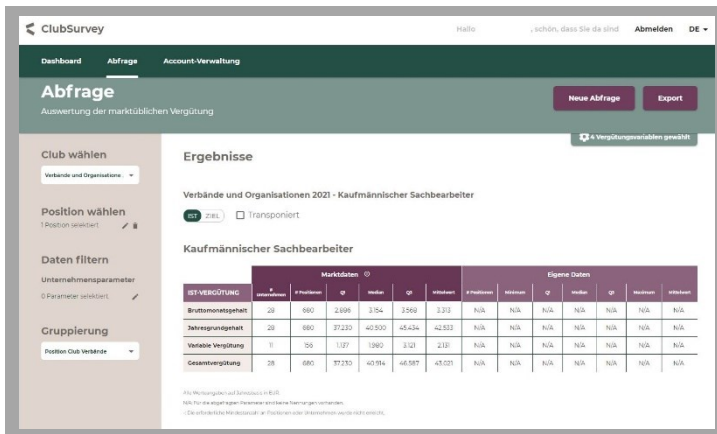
ClubSurvey

Hallo , schön, dass Sie da sind Abmelden DE

Dashboard Abfrage Account-Verwaltung

Abfrage
Auswertung der marktüblichen Vergütung

Neue Abfrage Export

4 Vergütungsvariablen gewählt

Club wählen
Verbände und Organisatione

Position wählen
1 Position selektiert

Daten filtern
Unternehmensparameter
0 Parameter selektiert

Gruppierung
Position Club Verbände

Ergebnisse

Verbände und Organisationen 2021 - Kaufmännischer Sachbearbeiter

IST ZIEL Transponiert

Kaufmännischer Sachbearbeiter

| | Marktdaten | | | | | | Eigene Daten | | | | | | |
|---|---|---|---|---|---|---|---|---|---|---|---|---|---|
| IST-VERGÜTUNG | # Unternehmen | # Positionen | Q1 | Median | Q3 | Mittelwert | # Positionen | Minimum | Q1 | Median | Q3 | Maximum | Mittelwert |
| Bruttomonatsgehalt | 28 | 680 | 2.696 | 3.154 | 3.569 | 3.313 | N/A | N/A | N/A | N/A | N/A | N/A | N/A |
| Jahresgrundgehalt | 28 | 680 | 37.230 | 40.500 | 45.434 | 42.533 | N/A | N/A | N/A | N/A | N/A | N/A | N/A |
| Variable Vergütung | 11 | 156 | 1.137 | 1.980 | 3.121 | 2.131 | N/A | N/A | N/A | N/A | N/A | N/A | N/A |
| Gesamtvergütung | 28 | 680 | 37.230 | 40.914 | 46.387 | 43.031 | N/A | N/A | N/A | N/A | N/A | N/A | N/A |

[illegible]
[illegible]
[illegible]